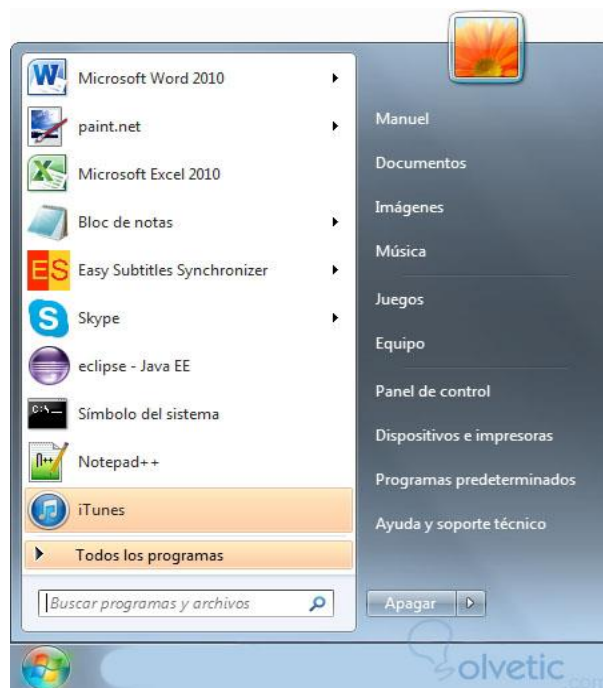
Microsoft Word 2010
paint.net
Microsoft Excel 2010
Bloc de notas
Easy Subtitles Synchronizer
Skype
eclipse - Java EE
Símbolo del sistema
Notepad++
iTunes
Todos los programas
Buscar programas y archivos

Manuel
Documentos
Imágenes
Música
Juegos
Equipo
Panel de control
Dispositivos e impresoras
Programas predeterminados
Ayuda y soporte técnico

Apagar

solvetic.com